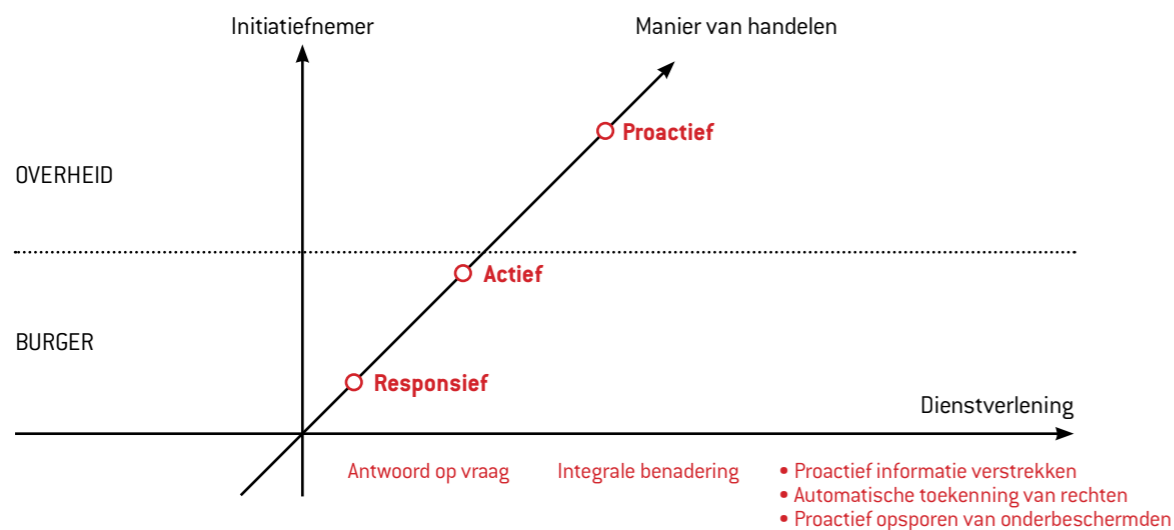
Initiatiefnemer

Manier van handelen

Proactief

OVERHEID

Actief

BURGER

Responsief

Dienstverlening

Antwoord op vraag

Integrale benadering

• Proactief informatie verstrekken
• Automatische toekenning van rechten
• Proactief opsporen van onderbeschermden